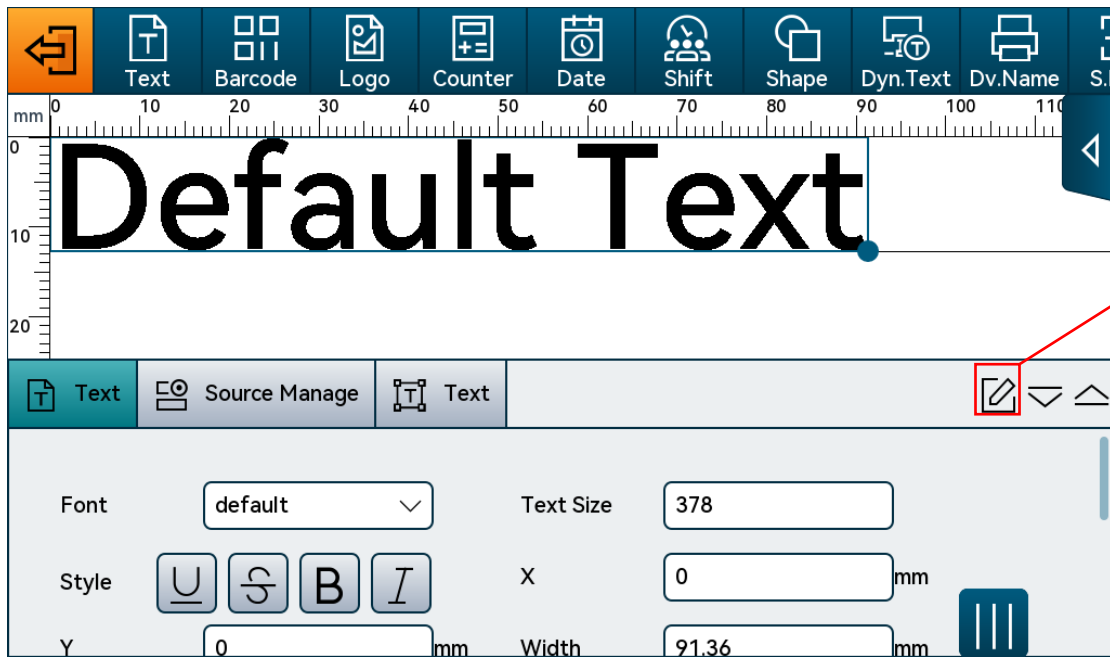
Text Barcode Logo Counter Date Shift Shape Dyn.Text Dv.Name S.

mm 0 10 20 30 40 50 60 70 80 90 100 110

0
10
20

Default Text

Text Source Manage Text

Font default
Text Size 378
Style U S B I
X 0 mm
Y 0 mm
Width 91.36 mm